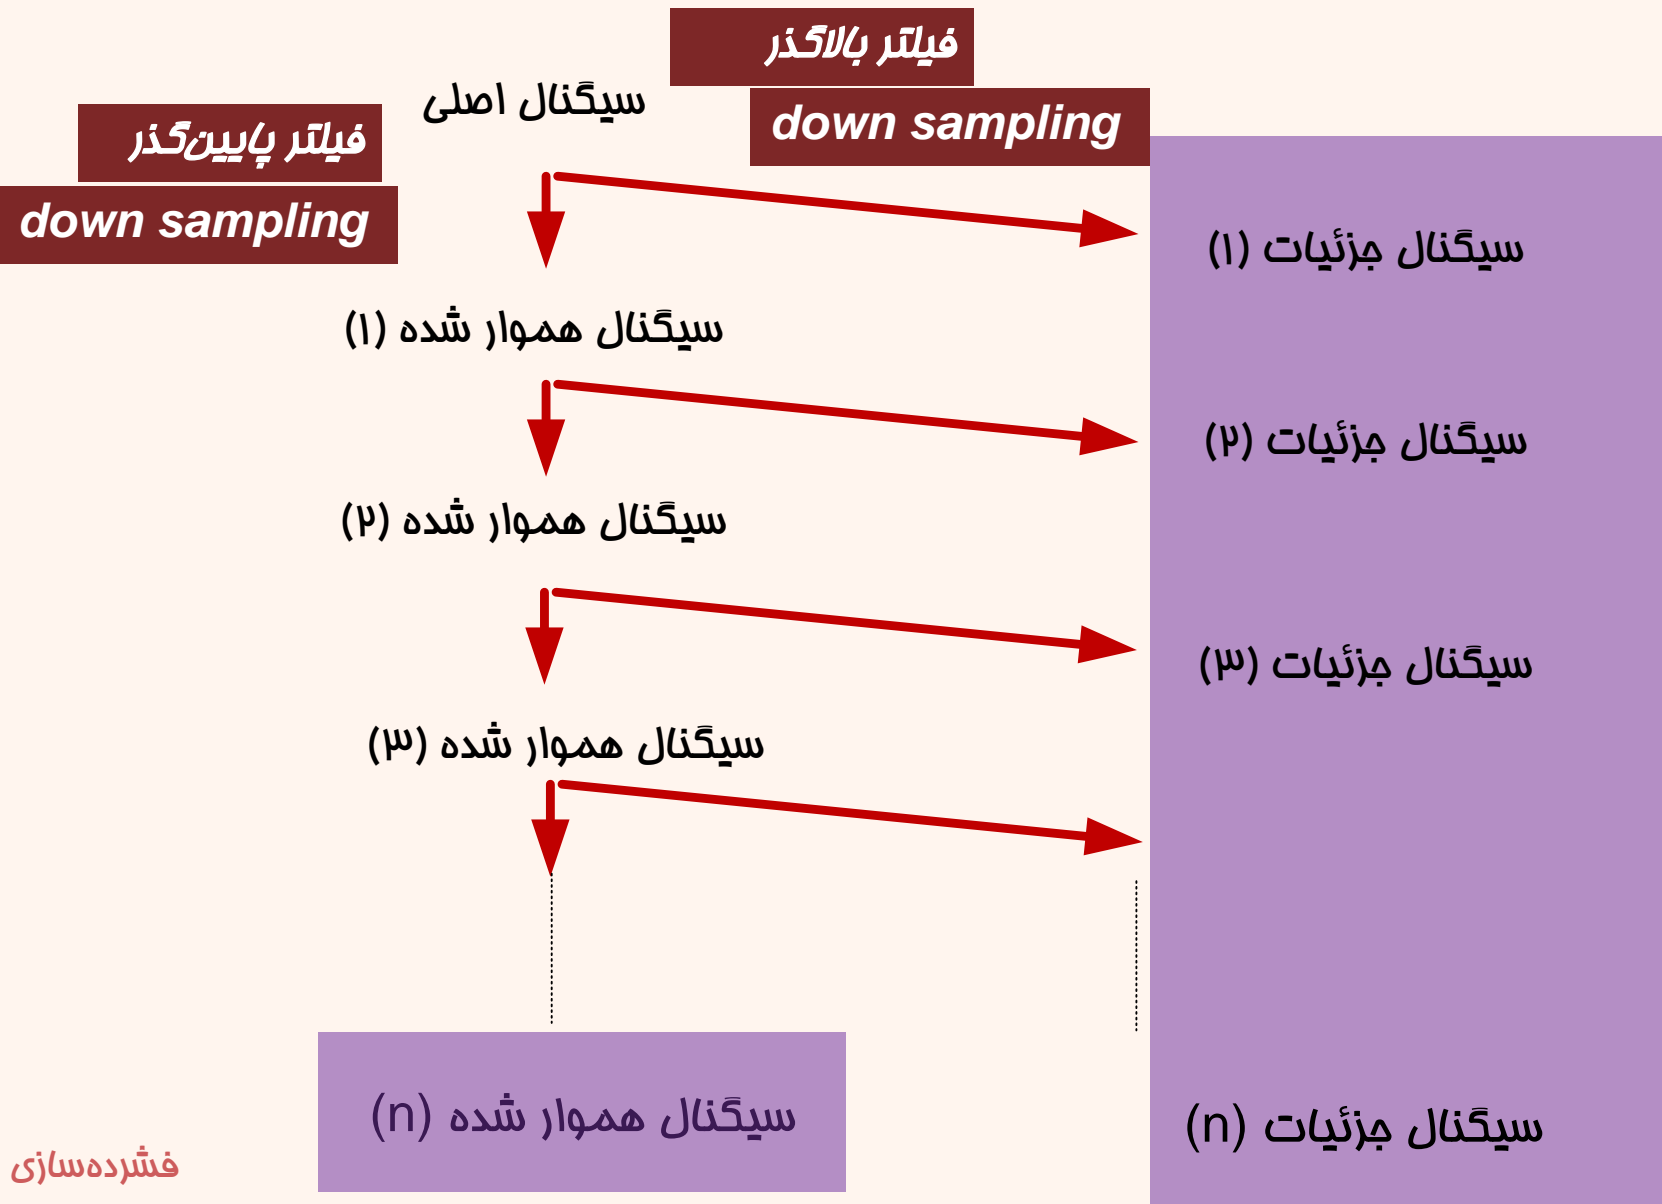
فیلتر بالاگذر
down sampling

سیگنال اصلی

فیلتر پایین‌گذر
down sampling

سیگنال جزئیات (۱)

سیگنال هموار شده (۱)

سیگنال جزئیات (۲)

سیگنال هموار شده (۲)

سیگنال جزئیات (۳)

سیگنال هموار شده (۳)

سیگنال هموار شده (n)

سیگنال جزئیات (n)

فشرده‌سازی